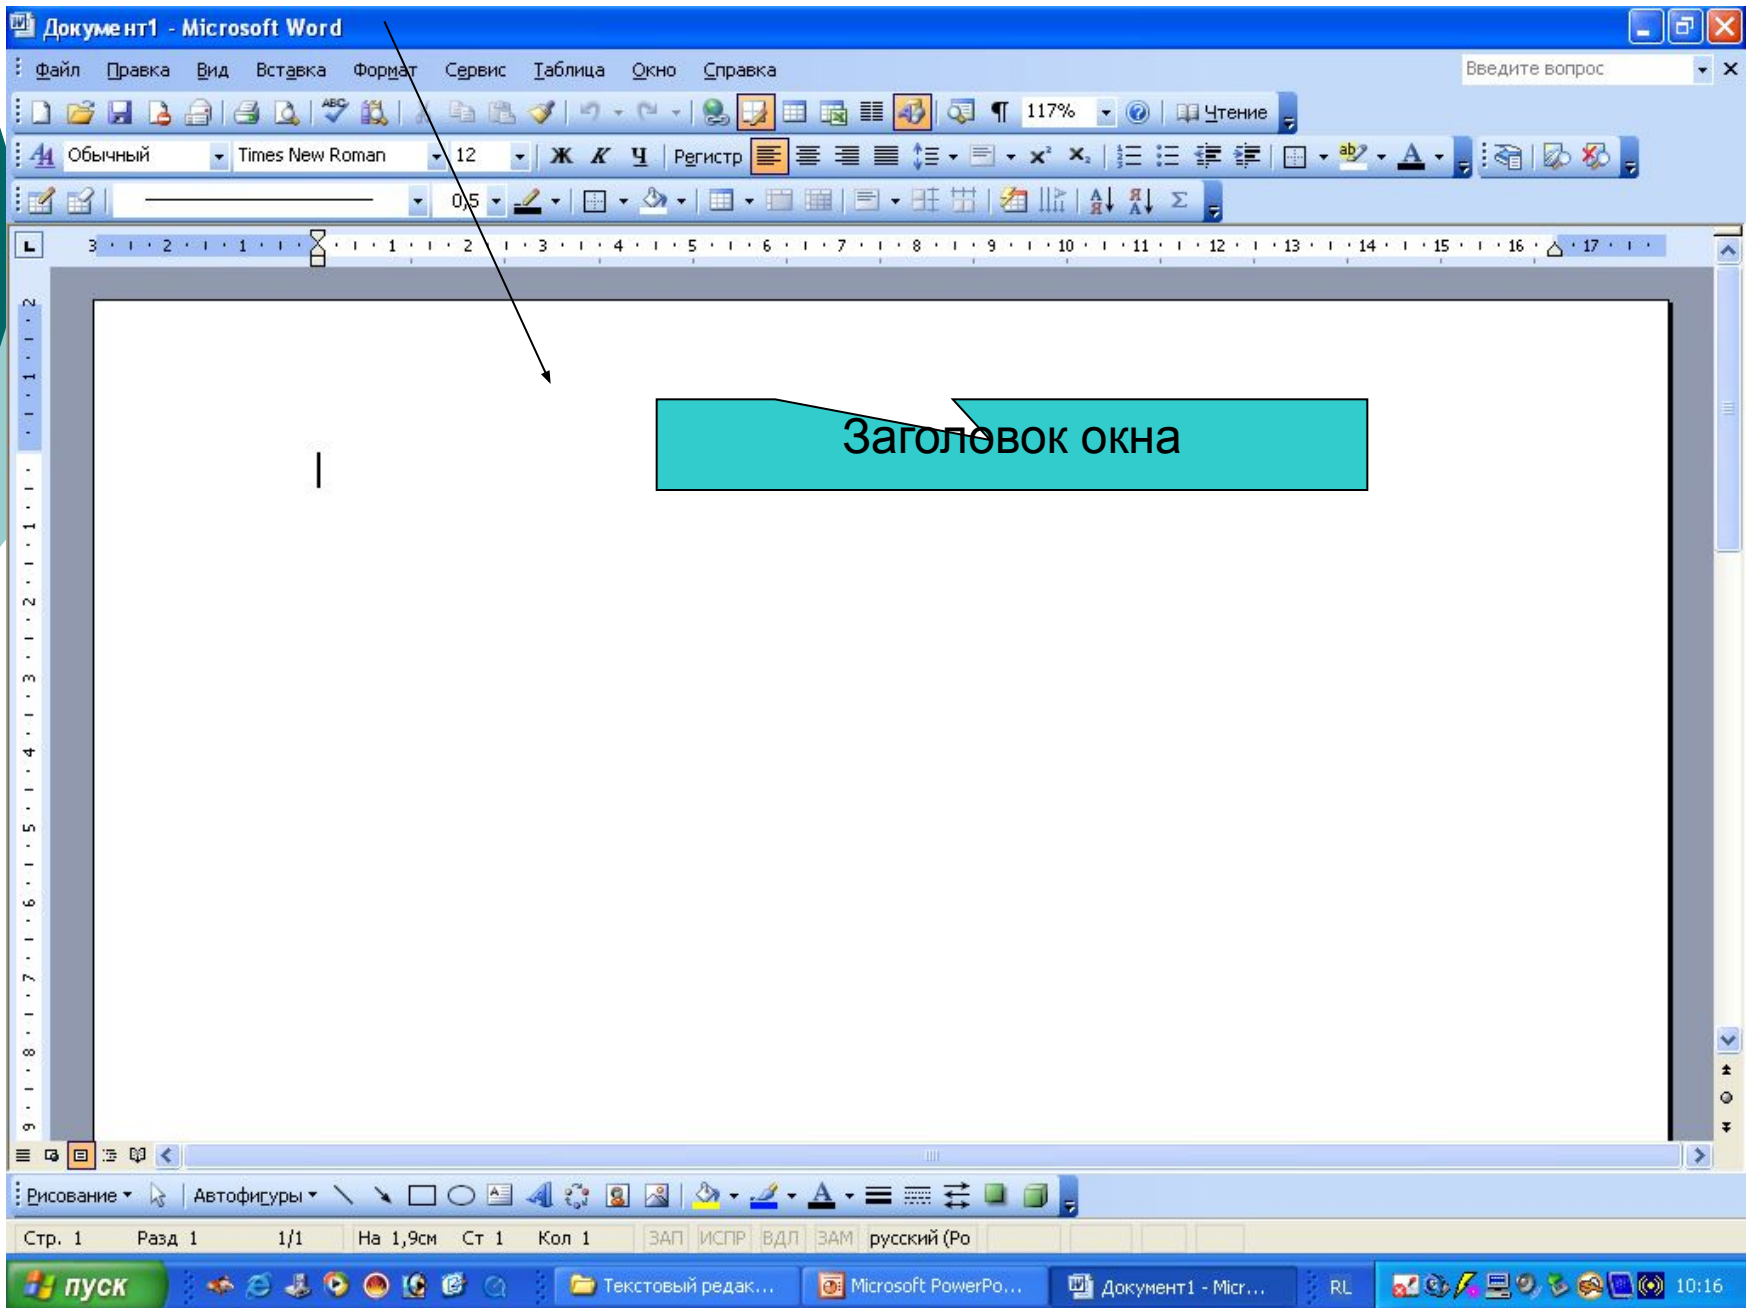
Документ1 - Microsoft Word

Файл Правка Вид Вставка Формат Сервис Таблица Окно Справка

Введите вопрос

117% Чтение

Обычный Times New Roman 12 Ж К Ч Регистр

0,5

3 · 2 · 1 · 1 · 2 · 3 · 4 · 5 · 6 · 7 · 8 · 9 · 10 · 11 · 12 · 13 · 14 · 15 · 16 · 17

Заголовок окна

Рисование Автофигуры

Стр. 1 Разд 1 1/1 На 1,9см Ст 1 Кол 1 ЗАП ИСПР ВДЛ ЗАМ русский (Ро

пуск Текстовый редак... Microsoft PowerPo... Документ1 - Micr... RL 10:16